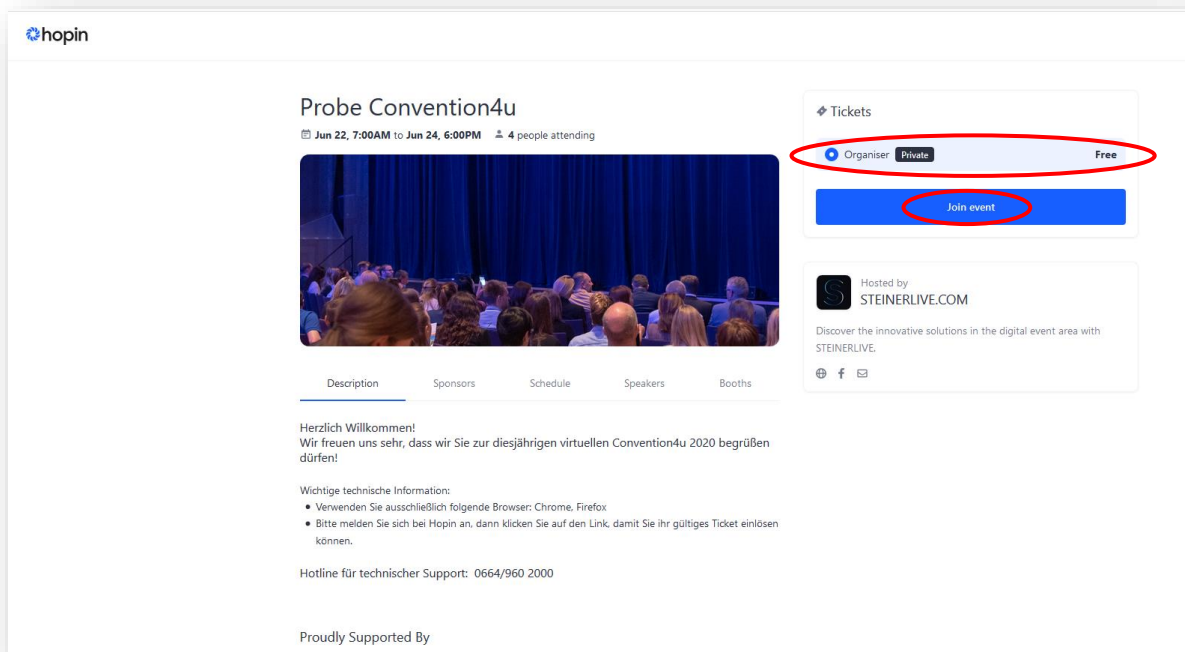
hopin

Probe Convention4u

Jun 22, 7:00AM to Jun 24, 6:00PM   4 people attending

Description   Sponsors   Schedule   Speakers   Booths

Herzlich Willkommen!
Wir freuen uns sehr, dass wir Sie zur diesjährigen virtuellen Convention4u 2020 begrüßen dürfen!

Wichtige technische Information:
- Verwenden Sie ausschließlich folgende Browser: Chrome, Firefox
- Bitte melden Sie sich bei Hopin an, dann klicken Sie auf den Link, damit Sie ihr gültiges Ticket einlösen können.

Hotline für technischer Support: 0664/960 2000

Proudly Supported By

Tickets

Organiser Private Free

Join event

Hosted by
STEINERLIVE.COM

Discover the innovative solutions in the digital event area with STEINERLIVE.